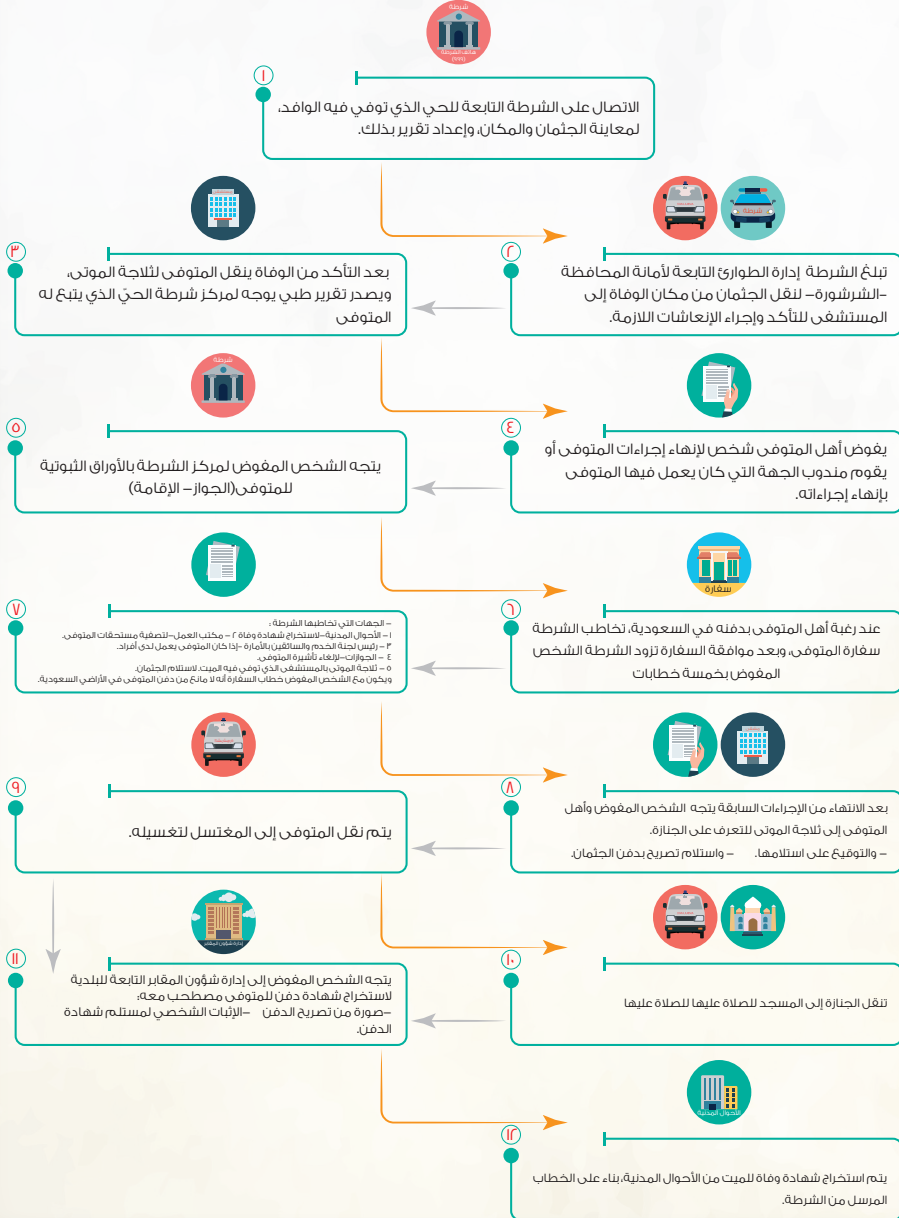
شرطة
هاتف الشرطة (999)

١
الاتصال على الشرطة التابعة للحي الذي توفي فيه الوافد، لمعاينة الجثمان والمكان، وإعداد تقرير بذلك.

شرطة

٢
تبلغ الشرطة إدارة الطوارئ التابعة لأمانة المحافظة –الشرشورة– لنقل الجثمان من مكان الوفاة إلى المستشفى للتأكد وإجراء الإنعاشات اللازمة.

٣
بعد التأكد من الوفاة ينقل المتوفى لثلاجة الموتى، ويصدر تقرير طبي يوجه لمركز شرطة الحيّ الذي يتبع له المتوفى

شرطة

٤
يفوض أهل المتوفى شخص لإنهاء إجراءات المتوفى أو يقوم مندوب الجهة التي كان يعمل فيها المتوفى بإنهاء إجراءاته.

٥
يتجه الشخص المفوض لمركز الشرطة بالأوراق الثبوتية للمتوفى(الجواز – الإقامة)

سفارة

٦
عند رغبة أهل المتوفى بدفنه في السعودية، تخاطب الشرطة سفارة المتوفى، وبعد موافقة السفارة تزود الشرطة الشخص المفوض بخمسة خطابات

٧
– الجهات التي تخاطبها الشرطة :
١ – الأحوال المدنية–لاستخراج شهادة وفاة ٢ – مكتب العمل–لتصفية مستحقات المتوفى.
٣ – رئيس لجنة الخدم والسائقين بالأمارة –إذا كان المتوفى يعمل لدى أفراد.
٤ – الجوازات–لإلغاء تأشيرة المتوفى.
٥ – ثلاجة الموتى بالمستشفى الذي توفي فيه الميت، لاستلام الجثمان.
ويكون مع الشخص المفوض خطاب السفارة أنه لا مانع من دفن المتوفى في الأراضي السعودية.

٨
بعد الانتهاء من الإجراءات السابقة يتجه الشخص المفوض وأهل المتوفى إلى ثلاجة الموتى للتعرف على الجنازة.
– والتوقيع على استلامها. – واستلام تصريح بدفن الجثمان.

٩
يتم نقل المتوفى إلى المغتسل لتغسيله.

٢
تنقل الجنازة إلى المسجد للصلاة عليها للصلاة عليها

١٠

إدارة شؤون المقابر

١١
يتجه الشخص المفوض إلى إدارة شؤون المقابر التابعة للبلدية لاستخراج شهادة دفن للمتوفى مصطحب معه:
–صورة من تصريح الدفن –الإثبات الشخصي لمستلم شهادة الدفن.

الأحوال المدنية

١٢
يتم استخراج شهادة وفاة للميت من الأحوال المدنية،بناء على الخطاب المرسل من الشرطة.